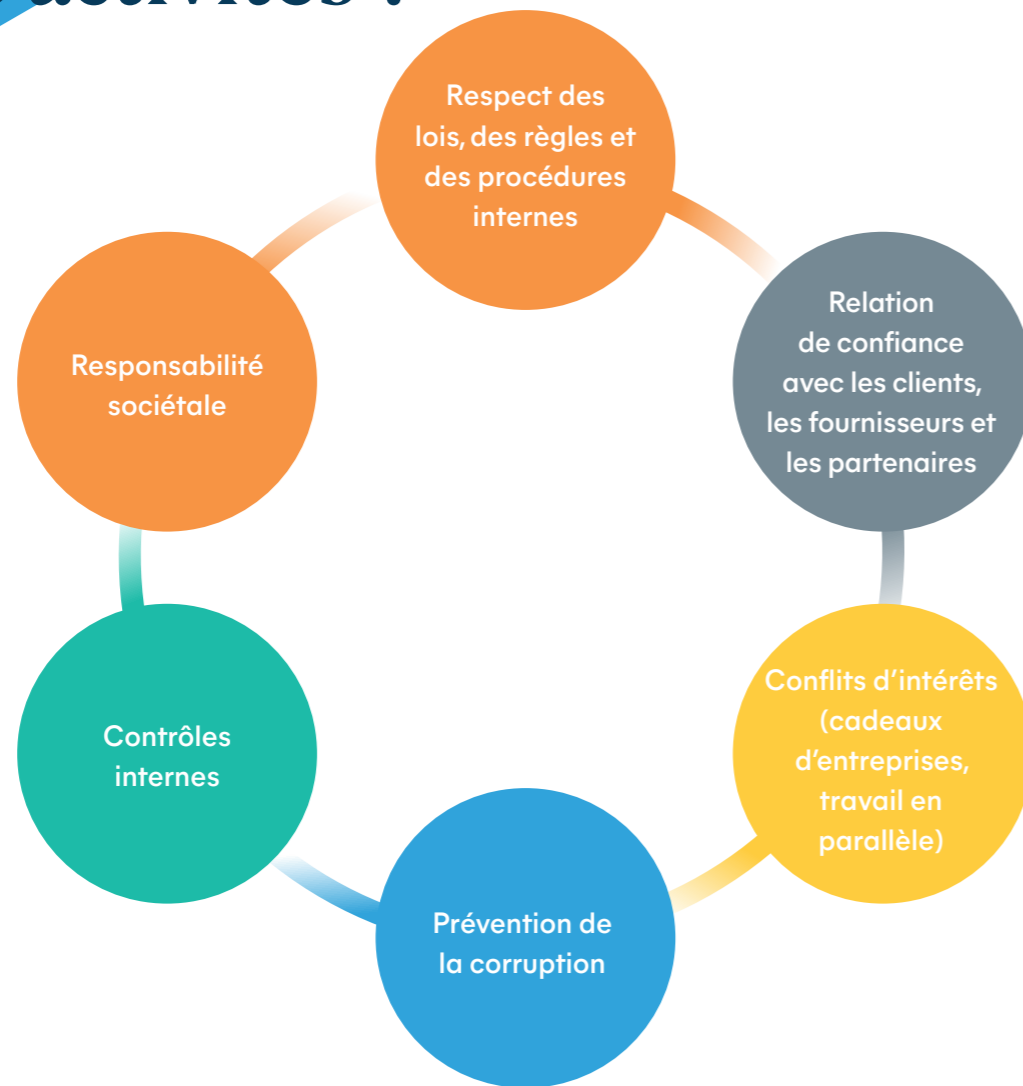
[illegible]

Respect des lois, des règles et des procédures internes

Relation de confiance avec les clients, les fournisseurs et les partenaires

Conflits d’intérêts (cadeaux d’entreprises, travail en parallèle)

Prévention de la corruption

Contrôles internes

Responsabilité sociétale